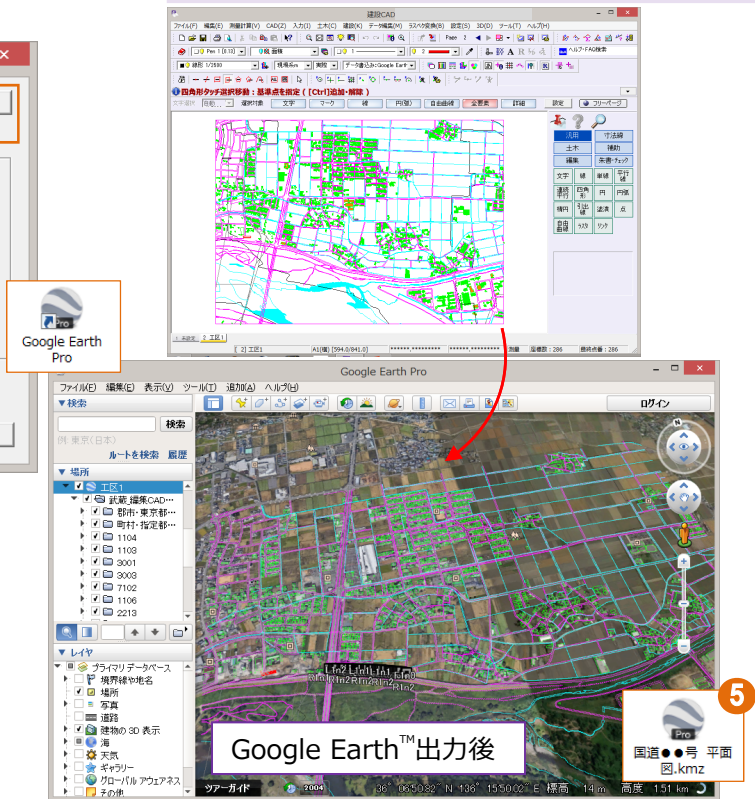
建設CAD

ファイル(F) 編集(E) 測量計算(V) CAD(Z) 入力(I) 土木(C) 建築(K) データ編集(M) ラスター変換(R) 設定(S) 3D(D) ツール(T) ヘルプ(H)

ヘルプ・FAQ検索

四角形タッチ選択移動：基準点を指定（[Ctrl]追加・解除）

文字 マーク 線 円(弧) 自由曲線 全要素 詳細 設定 フリーページ

汎用 寸法線 土木 補助 編集 未書・チェック 文字 線 単線 平行線 連続線 四角形 円 円弧 楕円 引出線 塗潰 点 自由曲線 ラスタ リンク

Google Earth Pro

Google Earth Pro

ファイル(F) 編集(E) 表示(V) ツール(T) 追加(A) ヘルプ(H)

ログイン

▼検索

検索

例: 東京(日本)

ルートを検索 履歴

▼場所

工区1

武蔵_編集CAD…

郡市・東京都…

町村・指定都…

1104

1103

3001

3003

7102

1106

2213

▼レイヤ

プライマリ データベース

境界線や地名

場所

写真

道路

建物の 3D 表示

海

天気

ギャラリー

グローバル アウェアネス

その他

ツアーガイド

Google Earth$^{TM}$出力後

5

Pro

国道●●号 平面図.kmz

2004

36° 06'50.32" N 136° 15'50.02" E 標高 14 m 高度 1.51 km